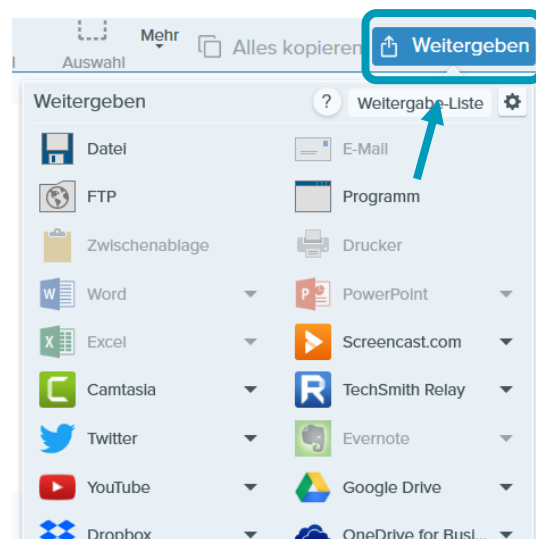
Auswahl

Mehr

Alles kopieren

Weitergeben

Weitergeben

?

Weitergabe-Liste

Datei

E-Mail

FTP

Programm

Zwischenablage

Drucker

Word

PowerPoint

Excel

Screencast.com

Camtasia

TechSmith Relay

Twitter

Evernote

YouTube

Google Drive

Dropbox

OneDrive for Busi...